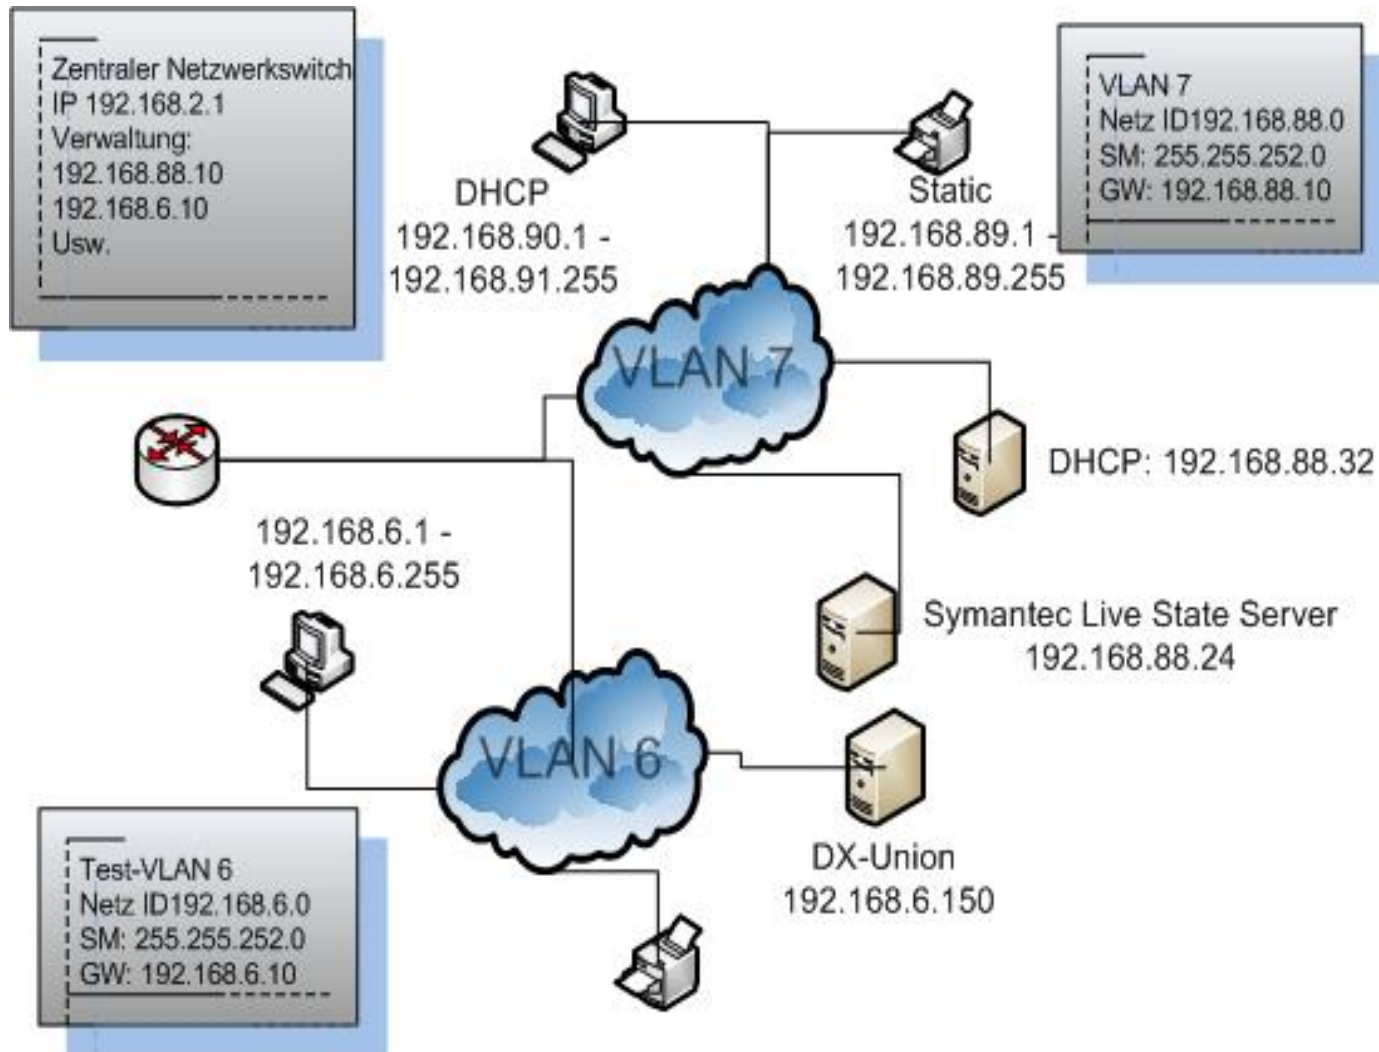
Zentraler Netzwerkswitch
IP 192.168.2.1
Verwaltung:
192.168.88.10
192.168.6.10
Usw.

DHCP
192.168.90.1 -
192.168.91.255

Static
192.168.89.1 -
192.168.89.255

VLAN 7
Netz ID192.168.88.0
SM: 255.255.252.0
GW: 192.168.88.10

VLAN 7

DHCP: 192.168.88.32

192.168.6.1 -
192.168.6.255

Symantec Live State Server
192.168.88.24

VLAN 6

DX-Union
192.168.6.150

Test-VLAN 6
Netz ID192.168.6.0
SM: 255.255.252.0
GW: 192.168.6.10